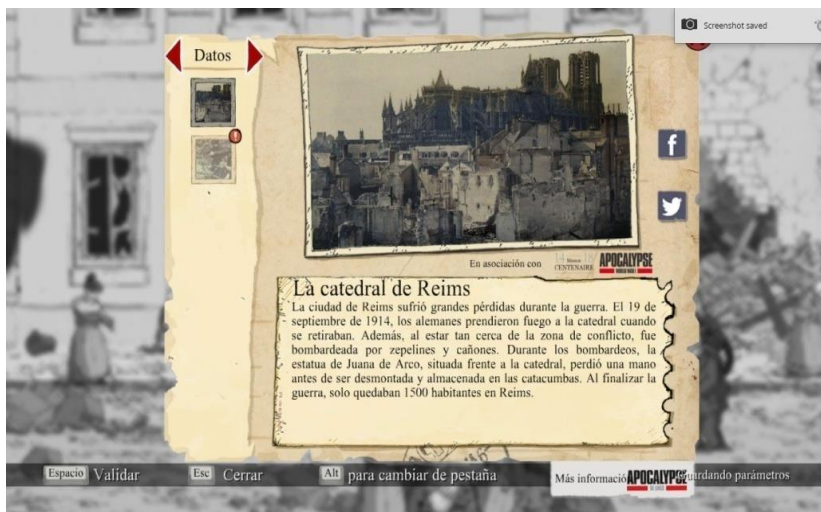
Screenshot saved

Datos

En asociación con CENTENAIRE APOCALYPSE

Là catedral de Reims
La ciudad de Reims sufrió grandes pérdidas durante la guerra. El 19 de septiembre de 1914, los alemanes prendieron fuego a la catedral cuando se retiraban. Además, al estar tan cerca de la zona de conflicto, fue bombardeada por zepelines y cañones. Durante los bombardeos, la estatua de Juana de Arco, situada frente a la catedral, perdió una mano antes de ser desmontada y almacenada en las catacumbas. Al finalizar la guerra, solo quedaban 1500 habitantes en Reims.

Espacio Validar Esc Cerrar Alt para cambiar de pestaña Más informació APOCALYPSE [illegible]urdando parámetros